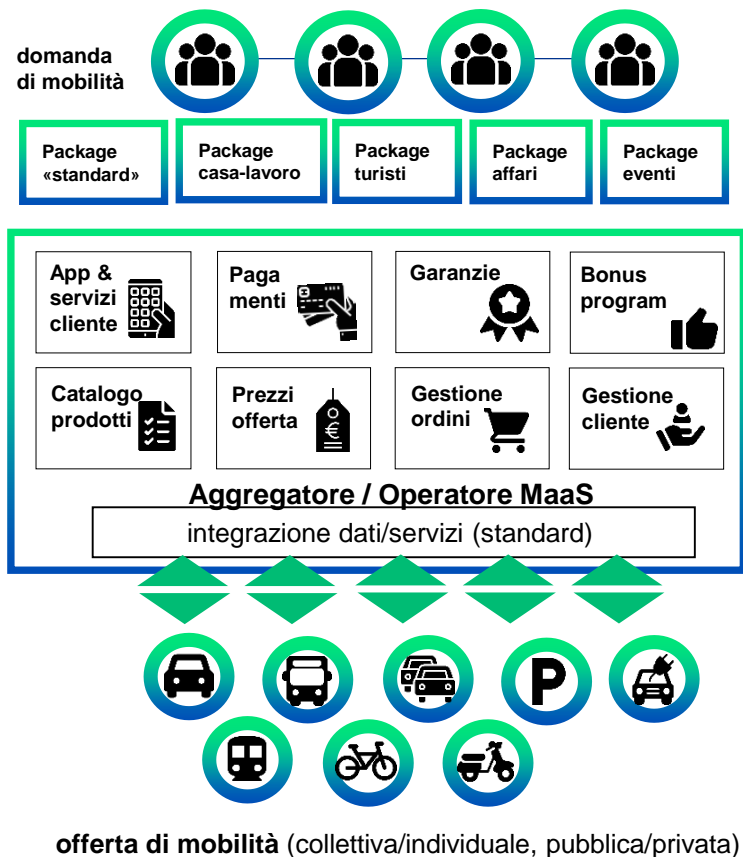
domanda di mobilità

Package «standard»

Package casa-lavoro

Package turisti

Package affari

Package eventi

App & servizi cliente

Paga menti

Garanzie

Bonus program

Catalogo prodotti

Prezzi offerta

Gestione ordini

Gestione cliente

Aggregatore / Operatore MaaS

integrazione dati/servizi (standard)

P

**offerta di mobilità** (collettiva/individuale, pubblica/privata)